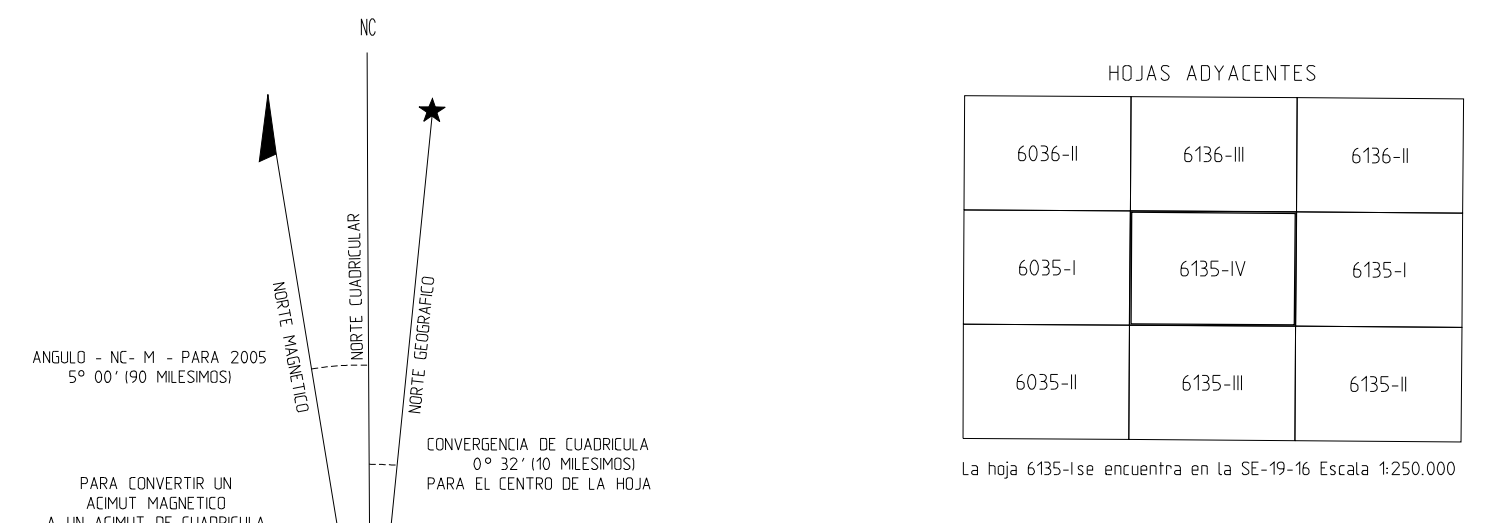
NC

NORTE MAGNETICO

NORTE CUADRICULAR

NORTE GEOGRAFICO

ANGULO - NC- M - PARA 2005
5° 00' (90 MILESIMOS)

CONVERGENCIA DE CUADRICULA
0° 32' (10 MILESIMOS)
PARA EL CENTRO DE LA HOJA

PARA CONVERTIR UN
ACIMUT MAGNETICO
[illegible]

HOJAS ADYACENTES

| 6036-II | 6136-III | 6136-II |
|---|---|---|
| 6035-I | 6135-IV | 6135-I |
| 6035-II | 6135-III | 6135-II |

La hoja 6135-Ise encuentra en la SE-19-16 Escala 1:250.000